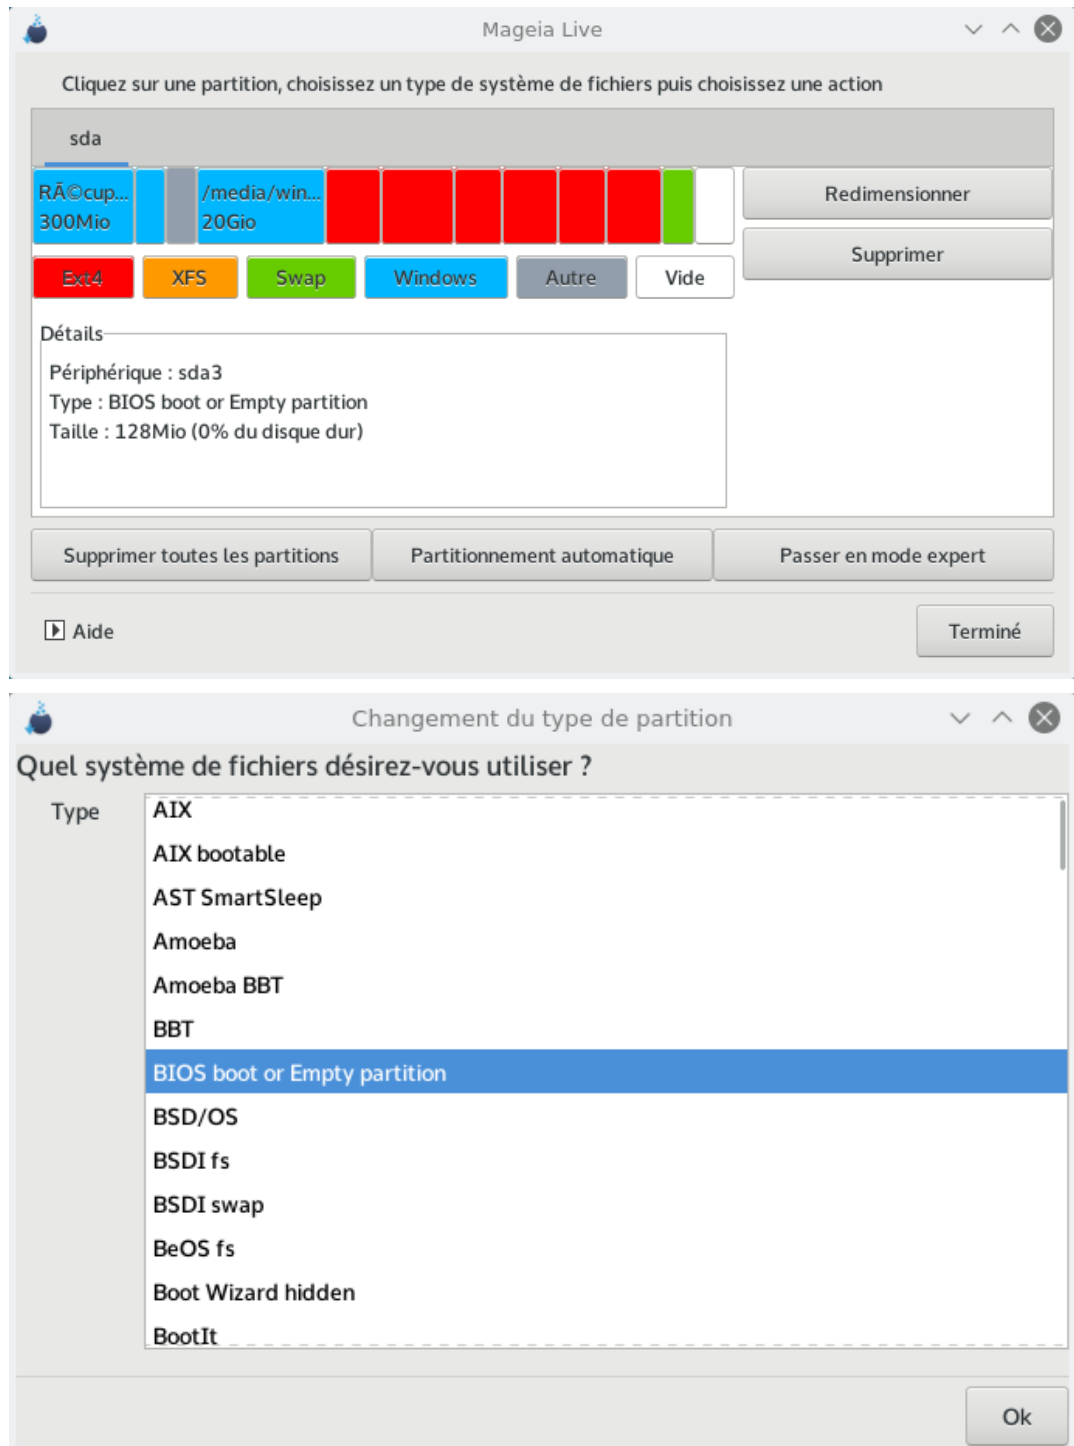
Mageia Live

Cliquez sur une partition, choisissez un type de système de fichiers puis choisissez une action

sda

RÃ©cup... 300Mio

/media/win... 20Gio

Redimensionner

Supprimer

Ext4 XFS Swap Windows Autre Vide

Détails

Périphérique : sda3
Type : BIOS boot or Empty partition
Taille : 128Mio (0% du disque dur)

Supprimer toutes les partitions
Partitionnement automatique
Passer en mode expert

Aide

Terminé

Changement du type de partition

Quel système de fichiers désirez-vous utiliser ?

Type

AIX
AIX bootable
AST SmartSleep
Amoeba
Amoeba BBT
BBT
BIOS boot or Empty partition
BSD/OS
BSDI fs
BSDI swap
BeOS fs
Boot Wizard hidden
BootIt

Ok